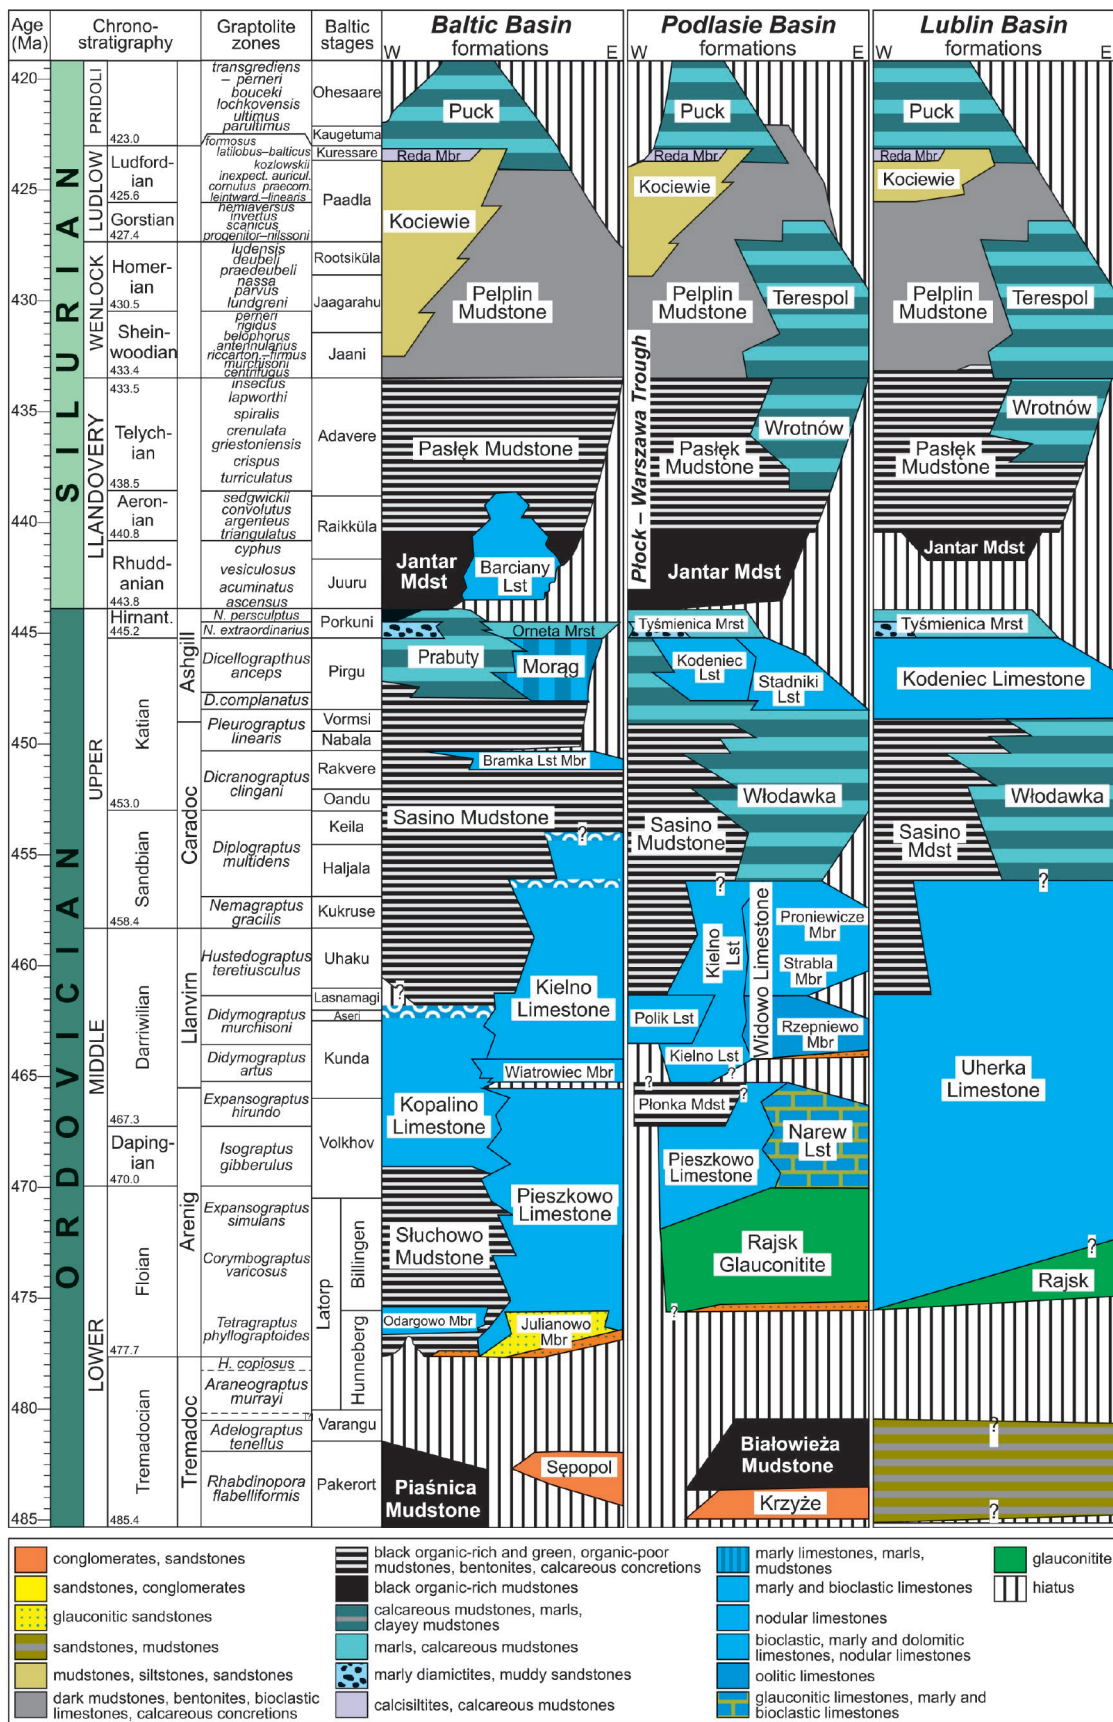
| Age (Ma) | Chrono-stratigraphy | Graptolite zones | Baltic stages | Baltic Basin formations | Podlasie Basin formations | Lublin Basin formations |
|---|---|---|---|---|---|---|

W E W E W E

420 425 430 435 440 445 450 455 460 465 470 475 480 485

SILURIAN
PRIDOLI
LUDLOW: Ludford-ian 423.0, 425.6; Gorstian 427.4
WENLOCK: Homer-ian 430.5; Shein-woodian 433.4
LLANDOVERY: Telych-ian 433.5, 438.5; Aeron-ian 440.8; Rhudd-anian 443.8

ORDOVICIAN
UPPER: Hirnant. 445.2; Katian 453.0; Sandbian 458.4
MIDDLE: Darriwilian 467.3; Daping-ian 470.0
LOWER: Floian 477.7; Tremadocian 485.4

Ashgill, Caradoc, Llanvirn, Arenig, Tremadoc

transgrediens – perneri
bouceki
lochkovensis
ultimus
parultimus
formosus
latilobus–balticus
kozlowskii
inexpect. auricul.
cornutus praecom.
leintward.–linearis
hemiaversus
invertus
scanicus
progenitor–nilssoni
ludensis
deubeli
praedeubeli
nassa
parvus
lundgreni
perneri
rigidus
belophorus
antennularius
riccarton.–firmus
murchisoni
centrifugus
insectus
lapworthi
spiralis
crenulata
griestoniensis
crispus
turriculatus
sedgwickii
convolutus
argenteus
triangulatus
cyphus
vesiculosus
acuminatus
ascensus
N. persculptus
N. extraordinarius
Dicellograpthus anceps
D.complanatus
Pleurograptus linearis
Dicranograptus clingani
Diplograptus multidens
Nemagraptus gracilis
Hustedograptus teretiusculus
Didymograptus murchisoni
Didymograptus artus
Expansograptus hirundo
Isograptus gibberulus
Expansograptus simulans
Corymbograptus varicosus
Tetragraptus phyllograptoides
H. copiosus
Araneograptus murrayi
Adelograptus tenellus
Rhabdinopora flabelliformis

Ohesaare, Kaugetuma, Kuressare, Paadla, Rootsiküla, Jaagarahu, Jaani, Adavere, Raikküla, Juuru, Porkuni, Pirgu, Vormsi, Nabala, Rakvere, Oandu, Keila, Haljala, Kukruse, Uhaku, Lasnamagi, Aseri, Kunda, Volkhov, Latorp, Billingen, Hunneberg, Varangu, Pakerort

Baltic Basin: Puck, Reda Mbr, Kociewie, Pelplin Mudstone, Pasłęk Mudstone, Jantar Mdst, Barciany Lst, Orneta Mrst, Prabuty, Morąg, Bramka Lst Mbr, Sasino Mudstone, ?, Kielno Limestone, ?, Wiatrowiec Mbr, Kopalino Limestone, Pieszkowo Limestone, Słuchowo Mudstone, Odargowo Mbr, Julianowo Mbr, Sępopol, Piaśnica Mudstone

Podlasie Basin: Puck, Reda Mbr, Kociewie, Pelplin Mudstone, Terespol, Płock – Warszawa Trough, Pasłęk Mudstone, Wrotnów, Jantar Mdst, Tyśmienica Mrst, Kodeniec Lst, Stadniki Lst, Włodawka, Sasino Mudstone, ?, Kielno Lst, Widowo Limestone, Proniewicze Mbr, Strabla Mbr, Polik Lst, Rzepniewo Mbr, Kielno Lst, ?, ?, Płonka Mdst, ?, Narew Lst, Pieszkowo Limestone, Rajsk Glauconitite, ?, Białowieża Mudstone, Krzyże

Lublin Basin: Puck, Reda Mbr, Kociewie, Pelplin Mudstone, Terespol, Wrotnów, Pasłęk Mudstone, Jantar Mdst, Tyśmienica Mrst, Kodeniec Limestone, Włodawka, Sasino Mdst, ?, Uherka Limestone, ?, Rajsk, ?, ?

conglomerates, sandstones
sandstones, conglomerates
glauconitic sandstones
sandstones, mudstones
mudstones, siltstones, sandstones
dark mudstones, bentonites, bioclastic limestones, calcareous concretions
black organic-rich and green, organic-poor mudstones, bentonites, calcareous concretions
black organic-rich mudstones
calcareous mudstones, marls, clayey mudstones
marls, calcareous mudstones
marly diamictites, muddy sandstones
calcisiltites, calcareous mudstones
marly limestones, marls, mudstones
marly and bioclastic limestones
nodular limestones
bioclastic, marly and dolomitic limestones, nodular limestones
oolitic limestones
glauconitic limestones, marly and bioclastic limestones
glauconitite
hiatus